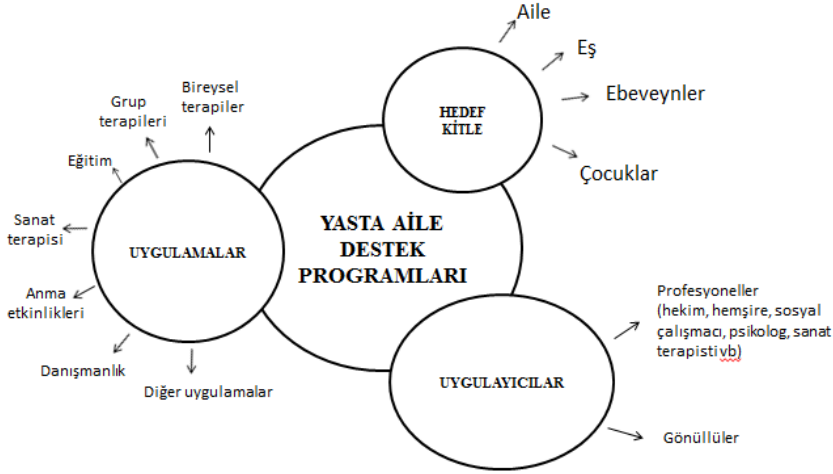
YASTA AİLE DESTEK PROGRAMLARI

HEDEF KİTLE

Aile

Eş

Ebeveynler

Çocuklar

UYGULAMALAR

Bireysel terapiler

Grup terapileri

Eğitim

Sanat terapisi

Anma etkinlikleri

Danışmanlık

Diğer uygulamalar

UYGULAYICILAR

Profesyoneller (hekim, hemşire, sosyal çalışmacı, psikolog, sanat terapisti vb)

Gönüllüler